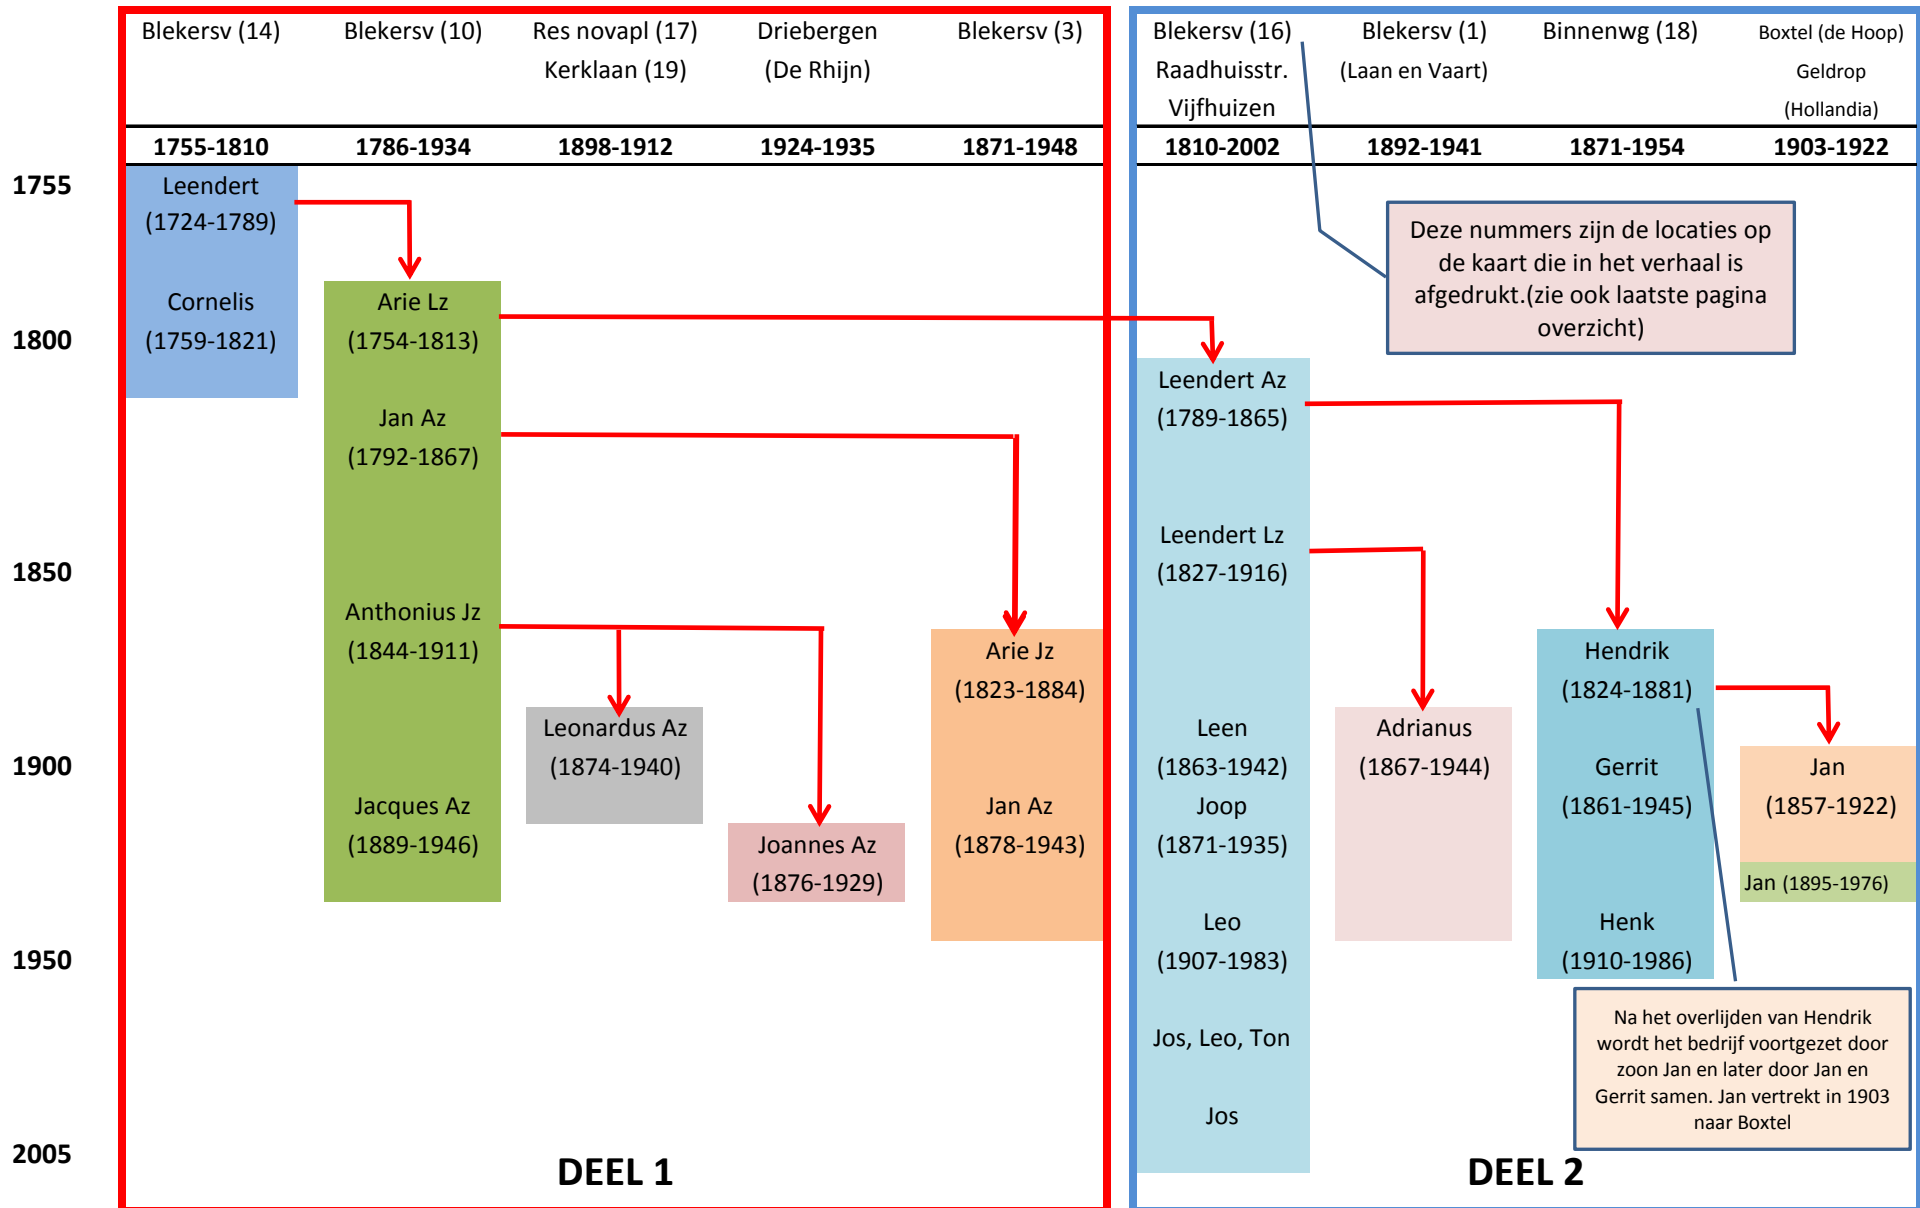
Blekersv (14)

Blekersv (10)

Res novapl (17)
Kerklaan (19)

Driebergen
(De Rhijn)

Blekersv (3)

Blekersv (16)
Raadhuisstr.
Vijfhuizen

Blekersv (1)
(Laan en Vaart)

Binnenwg (18)

Boxtel (de Hoop)
Geldrop
(Hollandia)

| 1755-1810 | 1786-1934 | 1898-1912 | 1924-1935 | 1871-1948 | 1810-2002 | 1892-1941 | 1871-1954 | 1903-1922 |
|---|---|---|---|---|---|---|---|---|

1755

1800

1850

1900

1950

2005

Leendert
(1724-1789)

Cornelis
(1759-1821)

Arie Lz
(1754-1813)

Jan Az
(1792-1867)

Anthonius Jz
(1844-1911)

Jacques Az
(1889-1946)

Leonardus Az
(1874-1940)

Joannes Az
(1876-1929)

Arie Jz
(1823-1884)

Jan Az
(1878-1943)

Deze nummers zijn de locaties op de kaart die in het verhaal is afgedrukt.(zie ook laatste pagina overzicht)

Leendert Az
(1789-1865)

Leendert Lz
(1827-1916)

Leen
(1863-1942)
Joop
(1871-1935)

Leo
(1907-1983)

Jos, Leo, Ton

Jos

Adrianus
(1867-1944)

Hendrik
(1824-1881)

Gerrit
(1861-1945)

Henk
(1910-1986)

Jan
(1857-1922)

Jan (1895-1976)

Na het overlijden van Hendrik wordt het bedrijf voortgezet door zoon Jan en later door Jan en Gerrit samen. Jan vertrekt in 1903 naar Boxtel

DEEL 1

DEEL 2